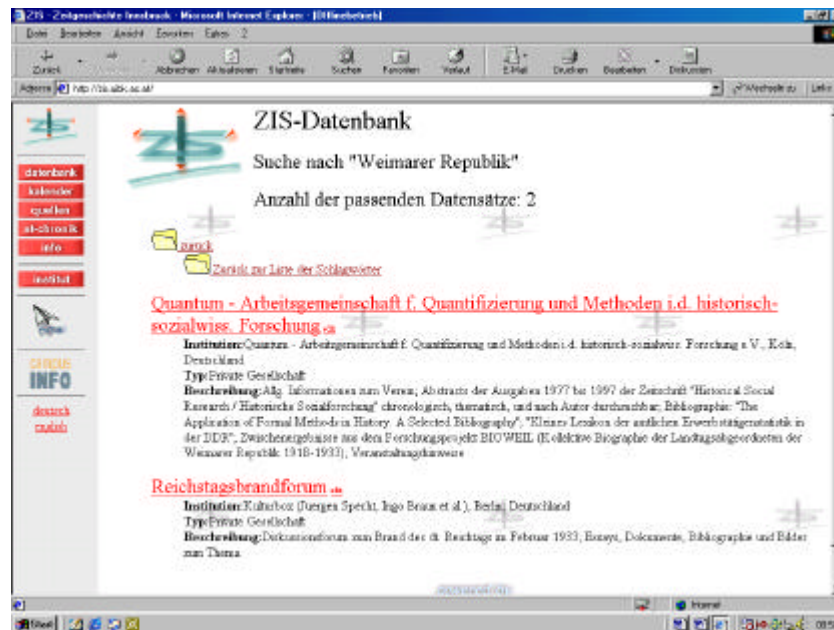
ZIS - Zeitgeschichte Innsbruck - Microsoft Internet Explorer - [Offlinebetrieb]

Datei Bearbeiten Ansicht Favoriten Extras ?

Zurück Abbrechen Aktualisieren Startseite Suchen Favoriten Verlauf E-Mail Drucken Bearbeiten Diskussion

Adresse http://zis.uibk.ac.at/ Wechseln zu Links

datenbank
kalender
quellen
at-chronik
info
institut

CHRONIK INFO

deutsch
english

ZIS-Datenbank

Suche nach "Weimarer Republik"

Anzahl der passenden Datensätze: 2

zurück

Zurück zur Liste der Schlagwörter

Quantum - Arbeitsgemeinschaft f. Quantifizierung und Methoden i.d. historisch-sozialwiss. Forschung

Institution: Quantum - Arbeitsgemeinschaft f. Quantifizierung und Methoden i.d. historisch-sozialwiss. Forschung e.V., Köln, Deutschland
Typ: Private Gesellschaft
Beschreibung: Allg. Informationen zum Verein; Abstracts der Ausgaben 1977 bis 1997 der Zeitschrift "Historical Social Research / Historische Sozialforschung" chronologisch, thematisch, und nach Autor durchsuchbar; Bibliographie: "The Application of Formal Methods in History. A Selected Bibliography"; "Kleines Lexikon der amtlichen Erwerbstätigenstatistik in der DDR", Zwischenergebnisse aus dem Forschungsprojekt BIOWEIL (Kollektive Biographie der Landtagsabgeordneten der Weimarer Republik 1918-1933), Veranstaltungshinweise

Reichstagsbrandforum

Institution: Kulturbox (Juergen Specht, Ingo Braun et al.), Berlin, Deutschland
Typ: Private Gesellschaft
Beschreibung: Diskussionsforum zum Brand des dt. Reichstags im Februar 1933; Essays, Dokumente, Bibliographie und Bilder zum Thema

Internet

Start